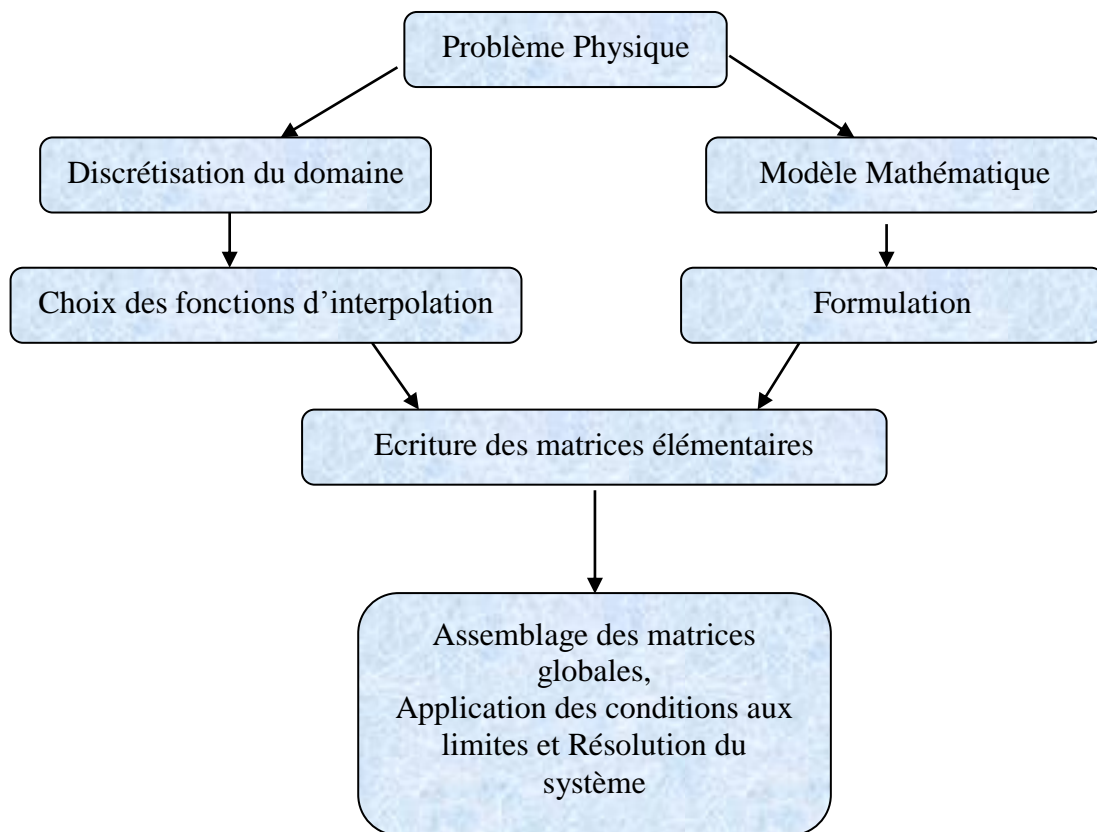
Problème Physique

Discrétisation du domaine

Modèle Mathématique

Choix des fonctions d'interpolation

Formulation

Ecriture des matrices élémentaires

Assemblage des matrices globales,
Application des conditions aux limites et Résolution du système